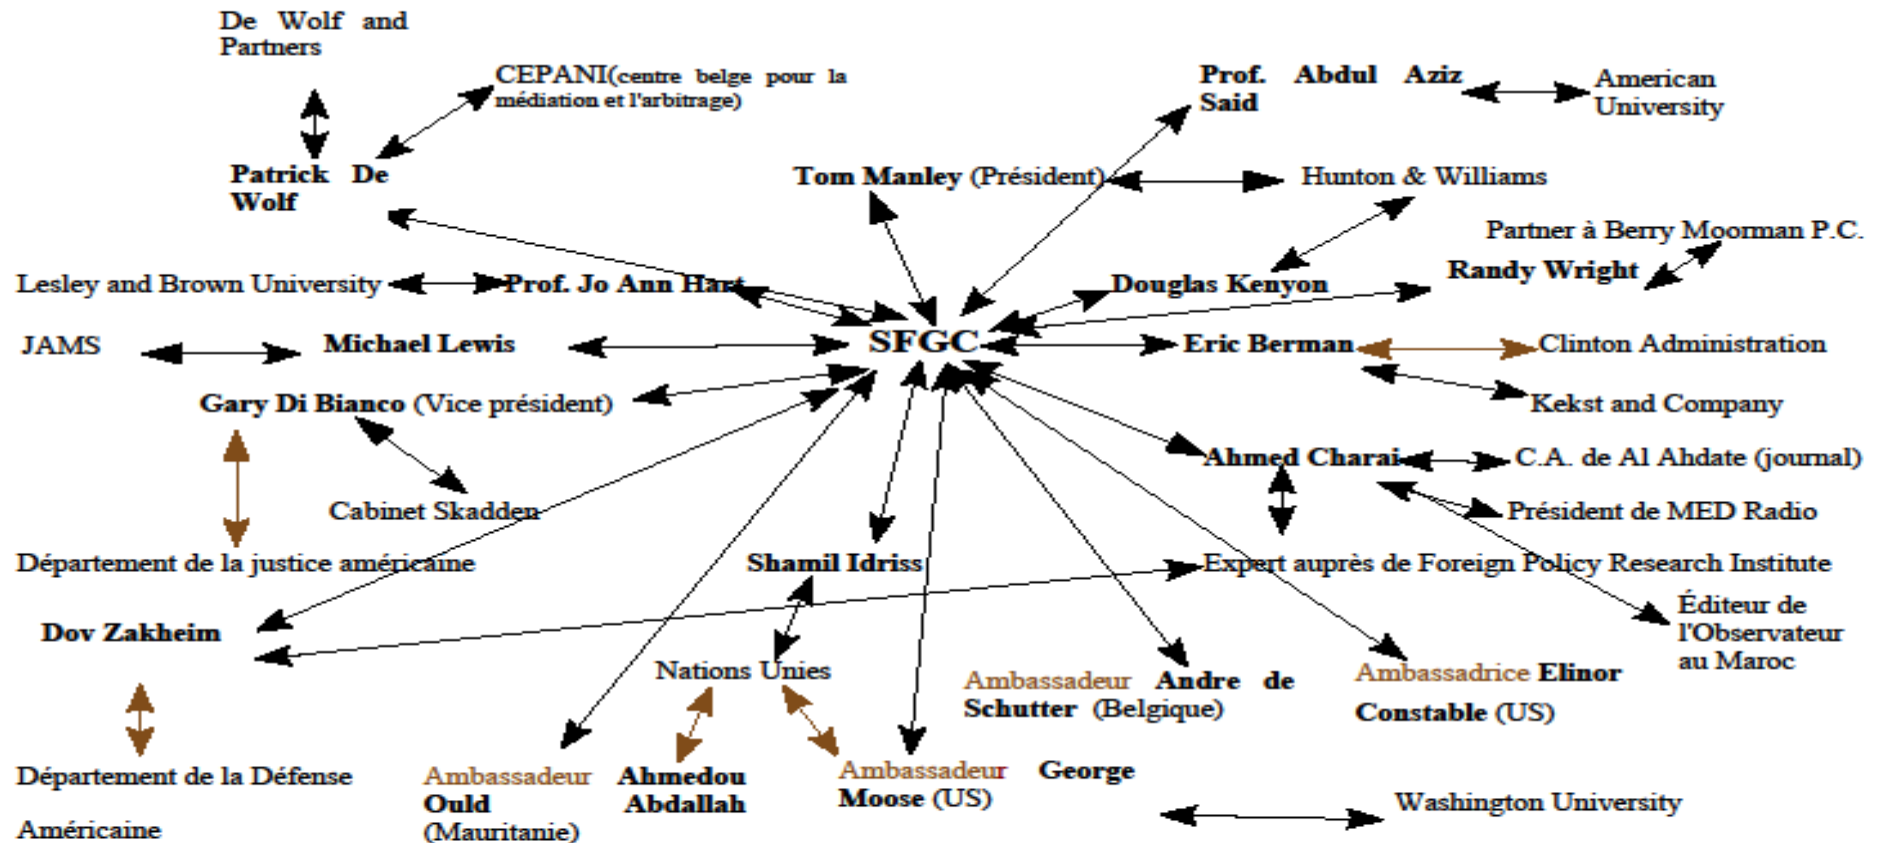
De Wolf and Partners

CEPANI(centre belge pour la médiation et l'arbitrage)

Prof. Abdul Aziz Said

American University

Patrick De Wolf

Tom Manley (Président)

Hunton & Williams

Partner à Berry Moorman P.C.

Randy Wright

Lesley and Brown University

Prof. Jo Ann Hart

Douglas Kenyon

JAMS

Michael Lewis

SFGC

Eric Berman

Clinton Administration

Gary Di Bianco (Vice président)

Kekst and Company

Ahmed Charai

C.A. de Al Ahdate (journal)

Cabinet Skadden

Président de MED Radio

Département de la justice américaine

Shamil Idriss

Expert auprès de Foreign Policy Research Institute

Dov Zakheim

Éditeur de l'Observateur au Maroc

Nations Unies

Ambassadeur Andre de Schutter (Belgique)

Ambassadrice Elinor Constable (US)

Département de la Défense Américaine

Ambassadeur Ould (Mauritanie)

Ahmedou Abdallah

Ambassadeur George Moose (US)

Washington University